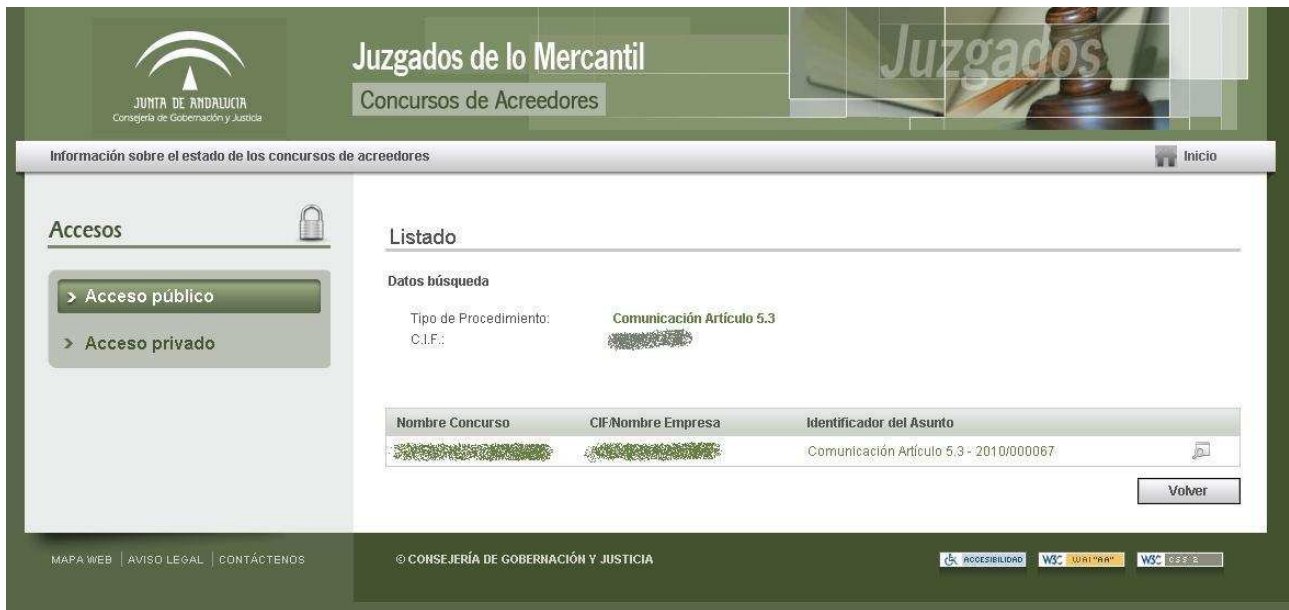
JUNTA DE ANDALUCIA
Consejería de Gobernación y Justicia

Juzgados de lo Mercantil
Concursos de Acreedores

Juzgados

Información sobre el estado de los concursos de acreedores

Inicio

Accesos

> Acceso público
> Acceso privado

Listado

Datos búsqueda

Tipo de Procedimiento: Comunicación Artículo 5.3
C.I.F.: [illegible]

| Nombre Concurso | CIF/Nombre Empresa | Identificador del Asunto | |
|---|---|---|---|
| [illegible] | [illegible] | Comunicación Artículo 5.3 - 2010/000067 | |

Volver

MAPA WEB | AVISO LEGAL | CONTÁCTENOS

© CONSEJERÍA DE GOBERNACIÓN Y JUSTICIA

ACCESIBILIDAD W3C WAI-AA W3C CSS 2